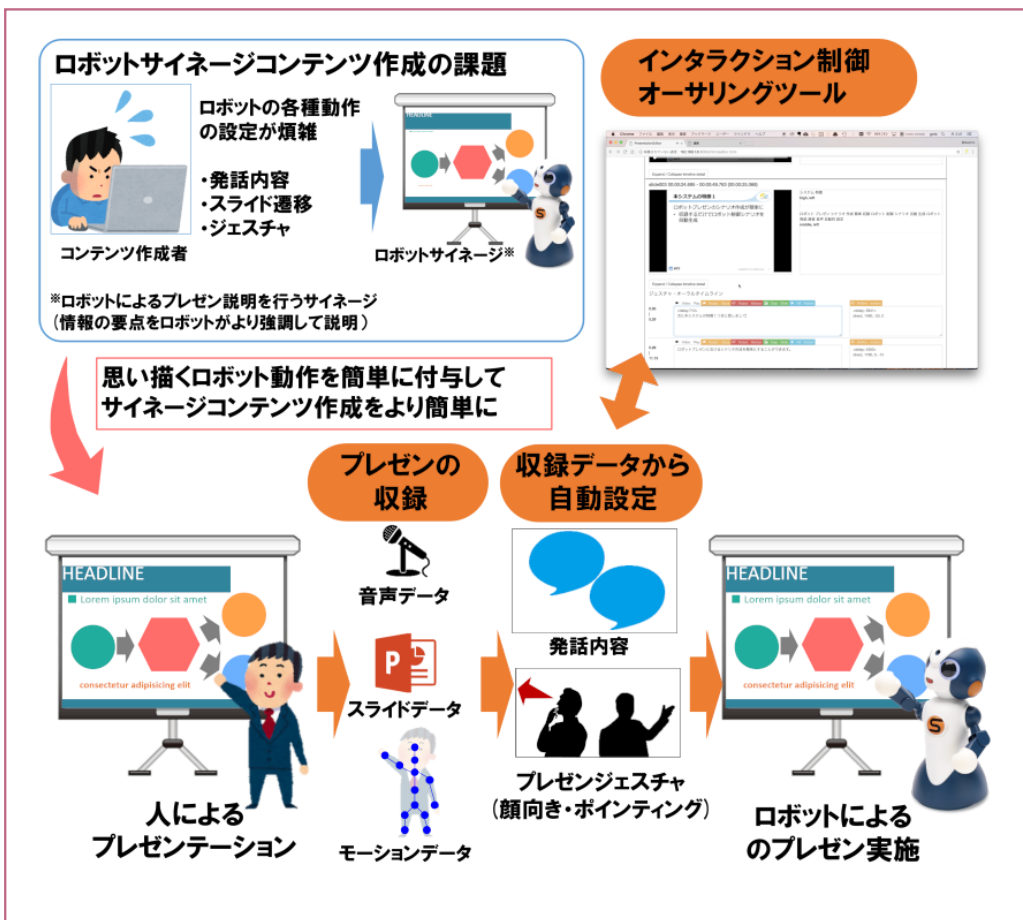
ロボットサイネージコンテンツ作成の課題

ロボットの各種動作の設定が煩雑

・発話内容
・スライド遷移
・ジェスチャ

コンテンツ作成者

HEADLINE

ロボットサイネージ※

※ロボットによるプレゼン説明を行うサイネージ
（情報の要点をロボットがより強調して説明）

インタラクション制御
オーサリングツール

思い描くロボット動作を簡単に付与して
サイネージコンテンツ作成をより簡単に

プレゼンの収録

収録データから自動設定

HEADLINE
Lorem ipsum dolor sit amet
consectetur adipisicing elit

音声データ

スライドデータ

モーションデータ

発話内容

プレゼンジェスチャ
（顔向き・ポインティング）

HEADLINE
Lorem ipsum dolor sit amet
consectetur adipisicing elit

人による
プレゼンテーション

ロボットによる
のプレゼン実施